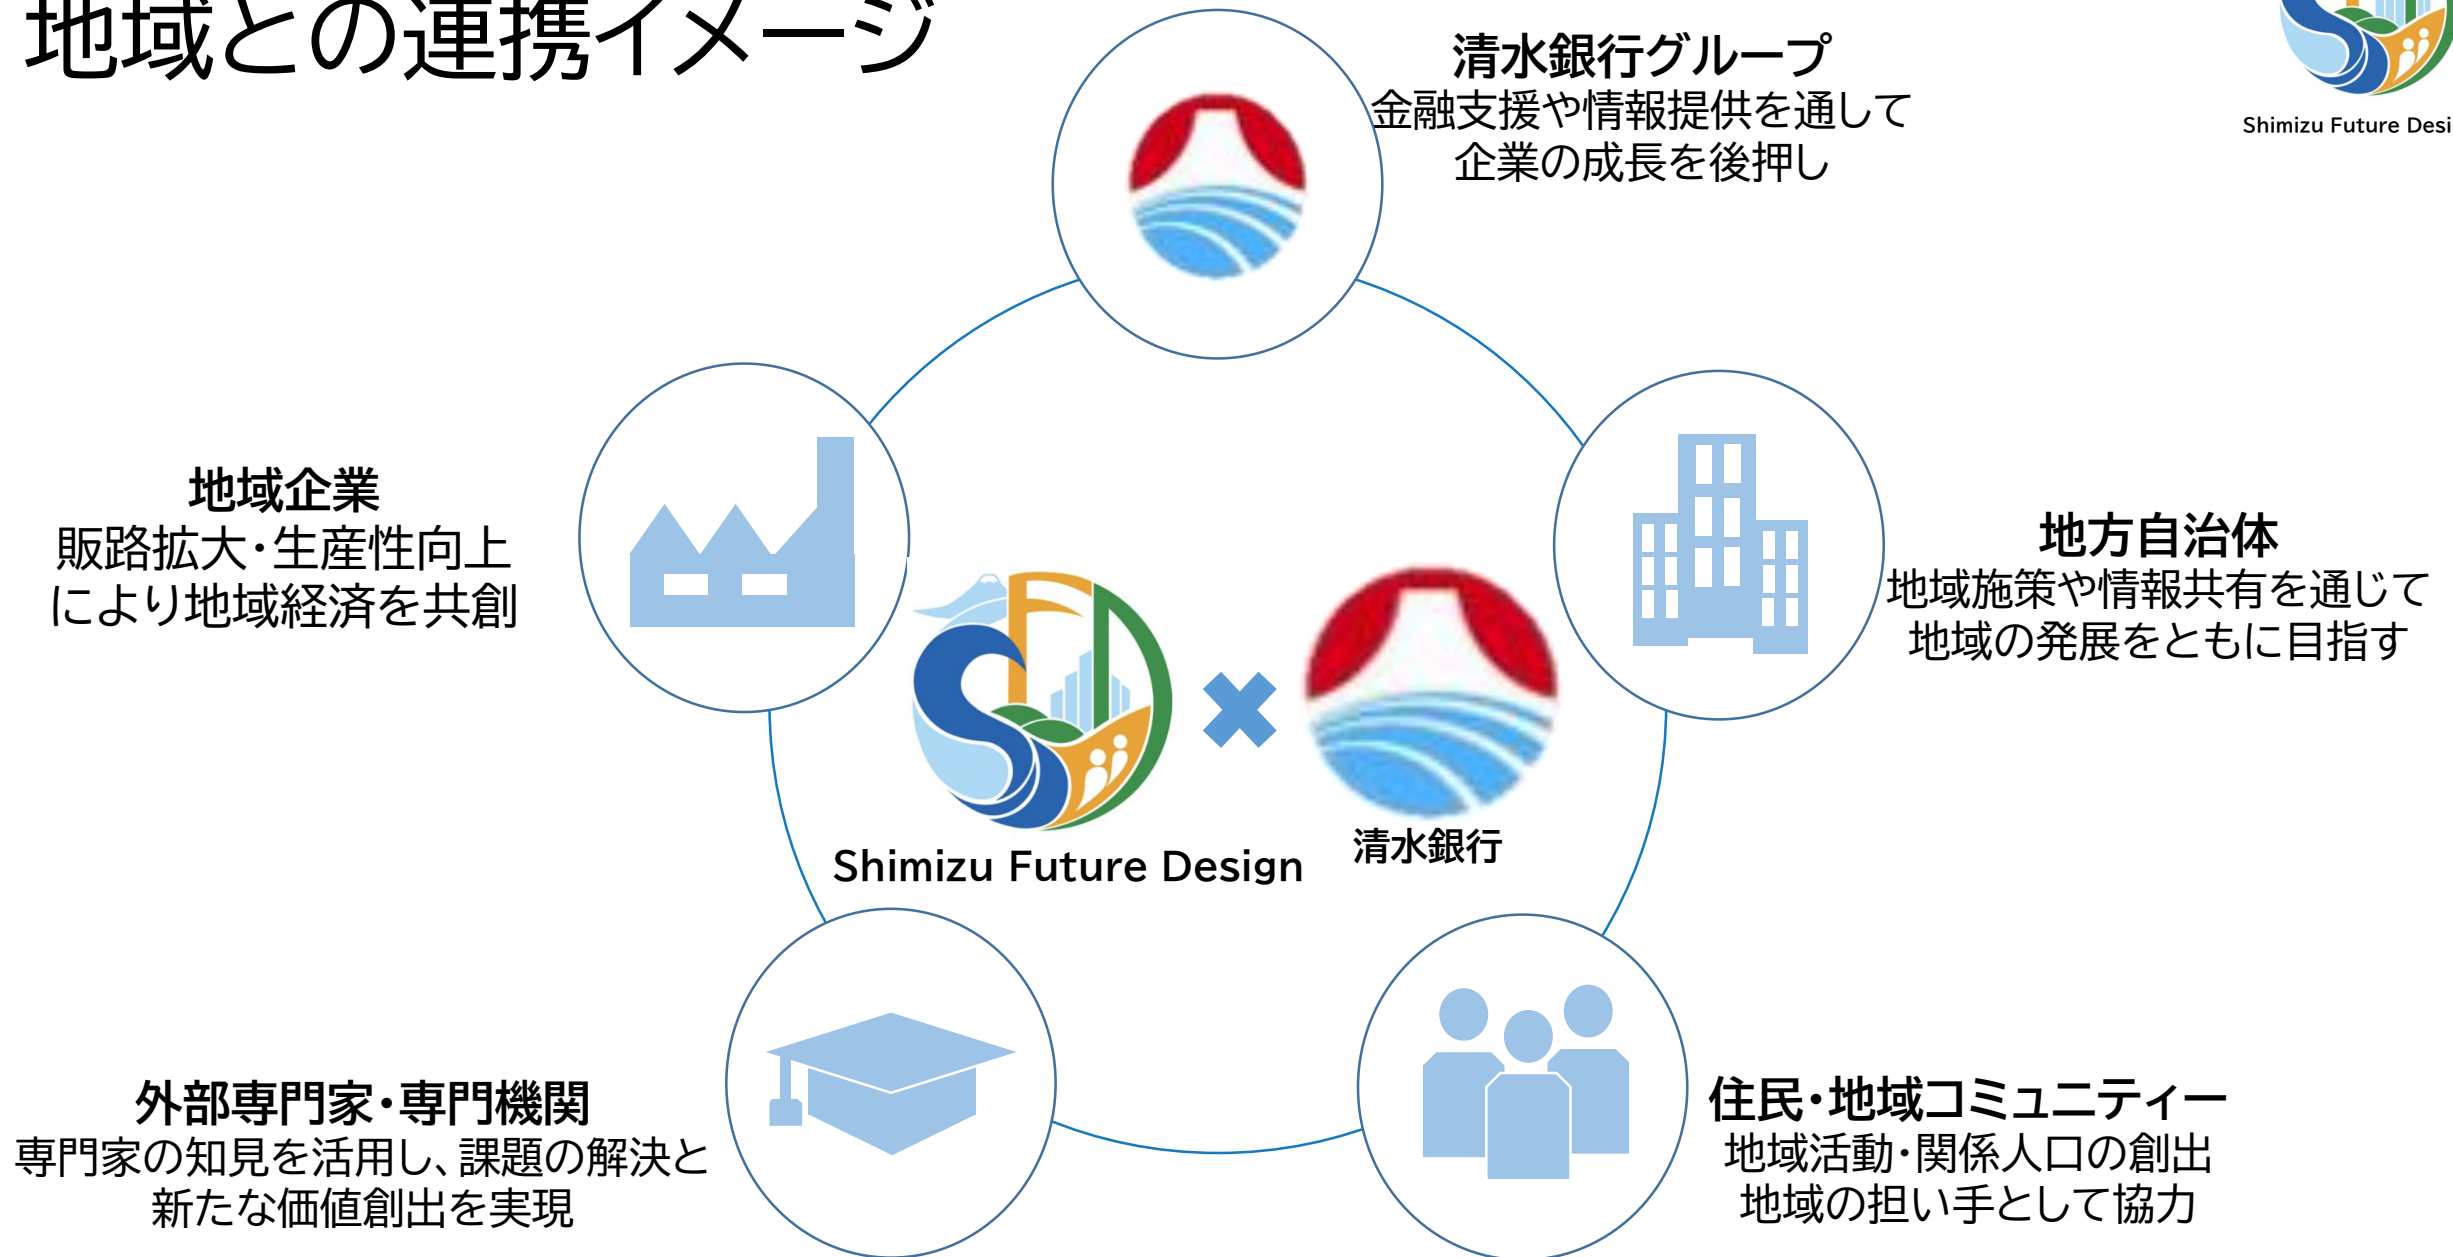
地域との連携イメージ

Shimizu Future Desi

清水銀行グループ
金融支援や情報提供を通して
企業の成長を後押し

地域企業
販路拡大・生産性向上
により地域経済を共創

地方自治体
地域施策や情報共有を通じて
地域の発展をともに目指す

Shimizu Future Design × 清水銀行

外部専門家・専門機関
専門家の知見を活用し、課題の解決と
新たな価値創出を実現

住民・地域コミュニティー
地域活動・関係人口の創出
地域の担い手として協力